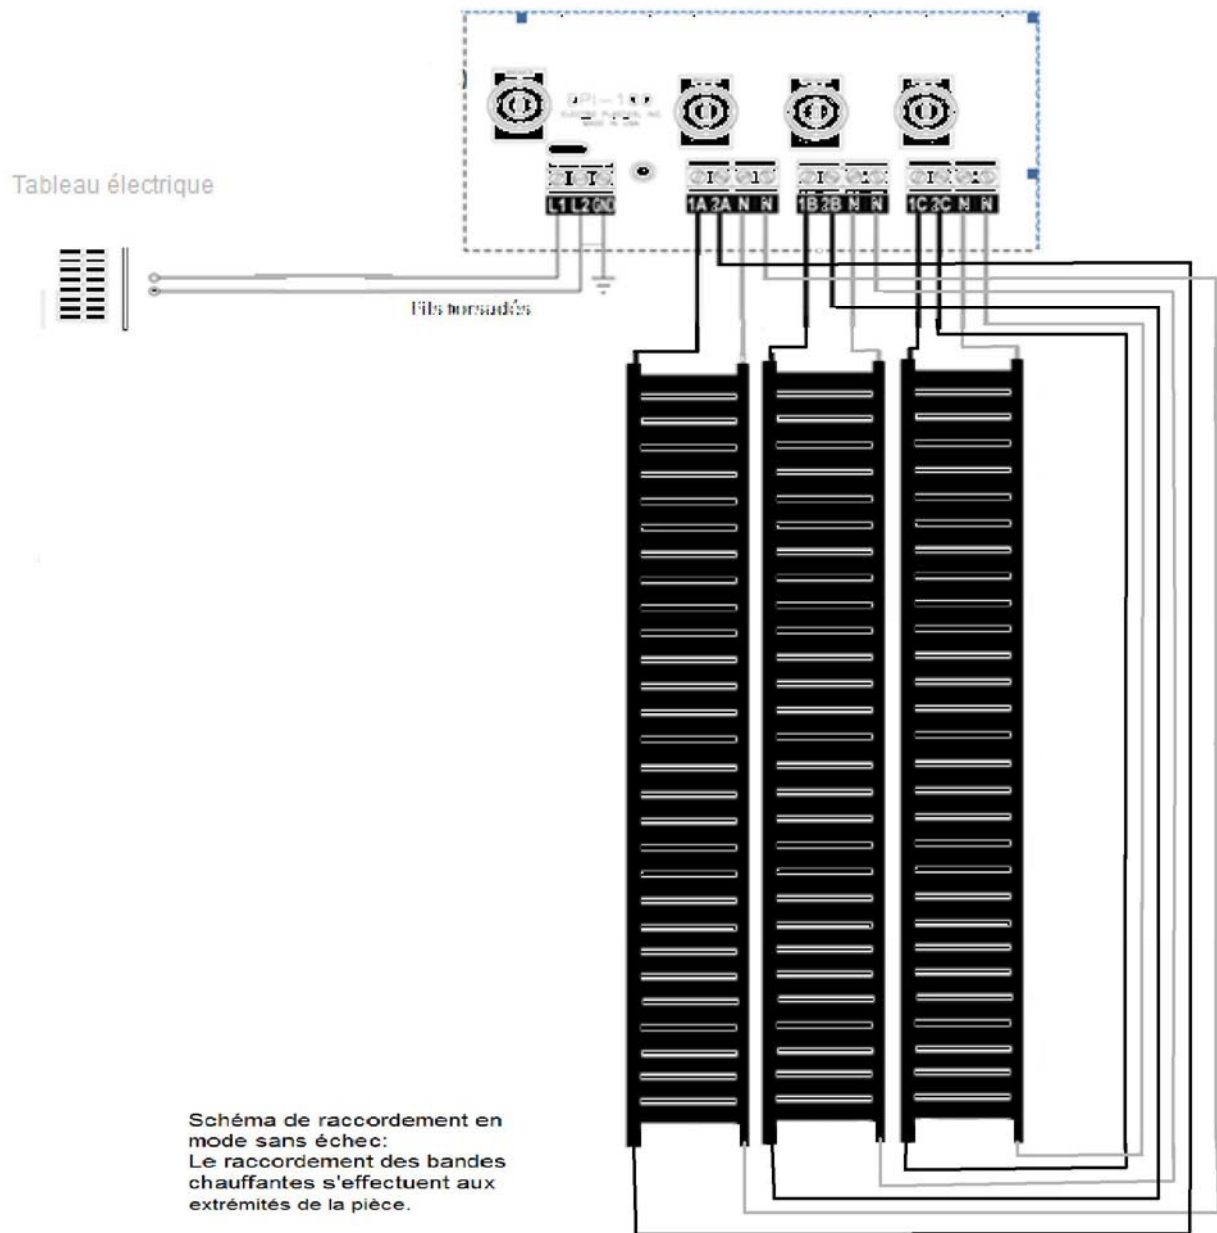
Tableau électrique

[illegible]

L1 L2 GND

1 1

1A 2A N N

1 2

1B 2B N N

1 2

1C 2C N N

Fils torsadés

Schéma de raccordement en mode sans échec:
Le raccordement des bandes chauffantes s'effectuent aux extrémités de la pièce.